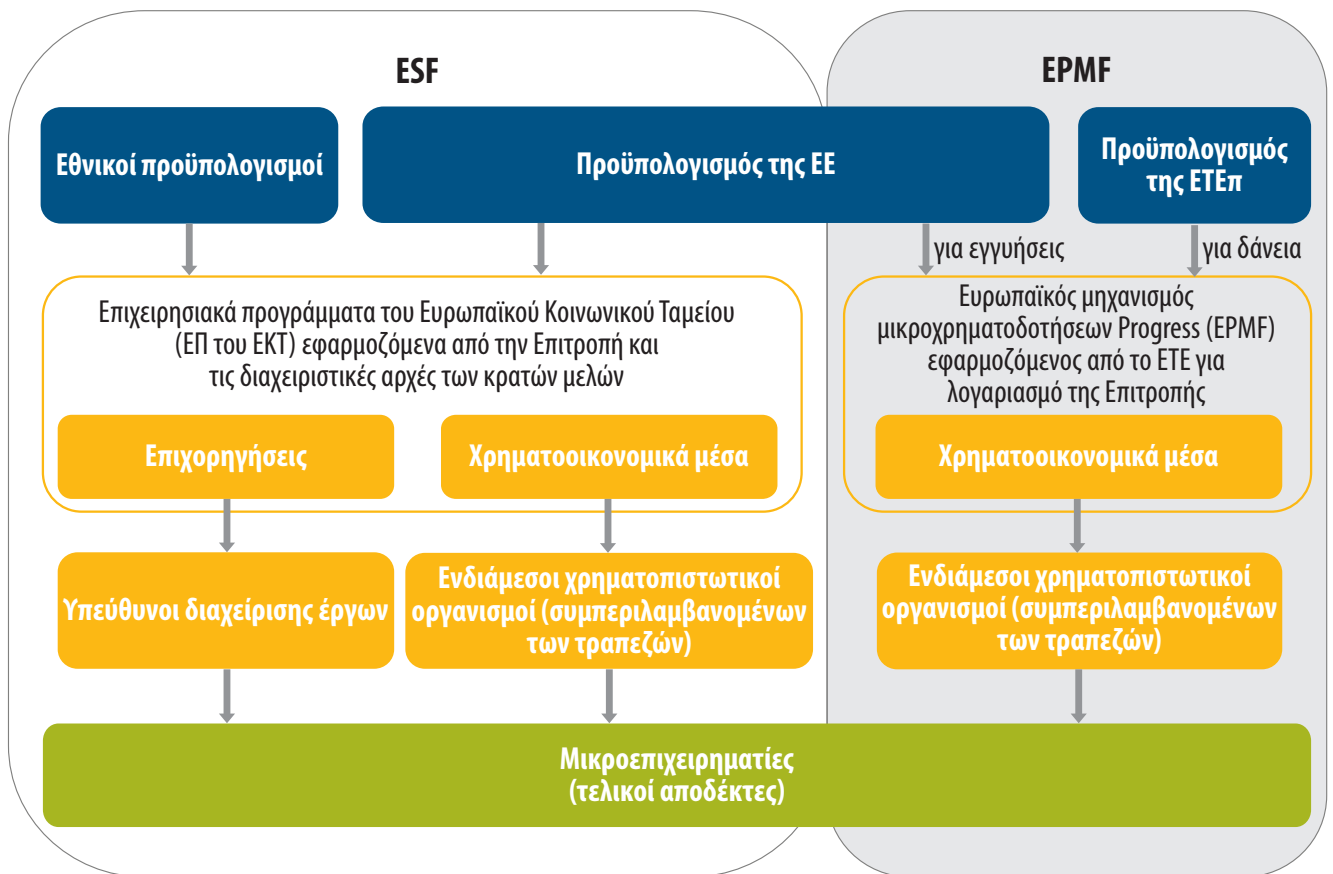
ESF

EPMF

Εθνικοί προϋπολογισμοί

Προϋπολογισμός της ΕΕ

Προϋπολογισμός της ΕΤΕπ

για εγγυήσεις

για δάνεια

Επιχειρησιακά προγράμματα του Ευρωπαϊκού Κοινωνικού Ταμείου (ΕΠ του ΕΚΤ) εφαρμοζόμενα από την Επιτροπή και τις διαχειριστικές αρχές των κρατών μελών

Επιχορηγήσεις

Χρηματοοικονομικά μέσα

Ευρωπαϊκός μηχανισμός μικροχρηματοδοτήσεων Progress (EPMF) εφαρμοζόμενος από το ΕΤΕ για λογαριασμό της Επιτροπής

Χρηματοοικονομικά μέσα

Υπεύθυνοι διαχείρισης έργων

Ενδιάμεσοι χρηματοπιστωτικοί οργανισμοί (συμπεριλαμβανομένων των τραπεζών)

Ενδιάμεσοι χρηματοπιστωτικοί οργανισμοί (συμπεριλαμβανομένων των τραπεζών)

Μικροεπιχειρηματίες (τελικοί αποδέκτες)